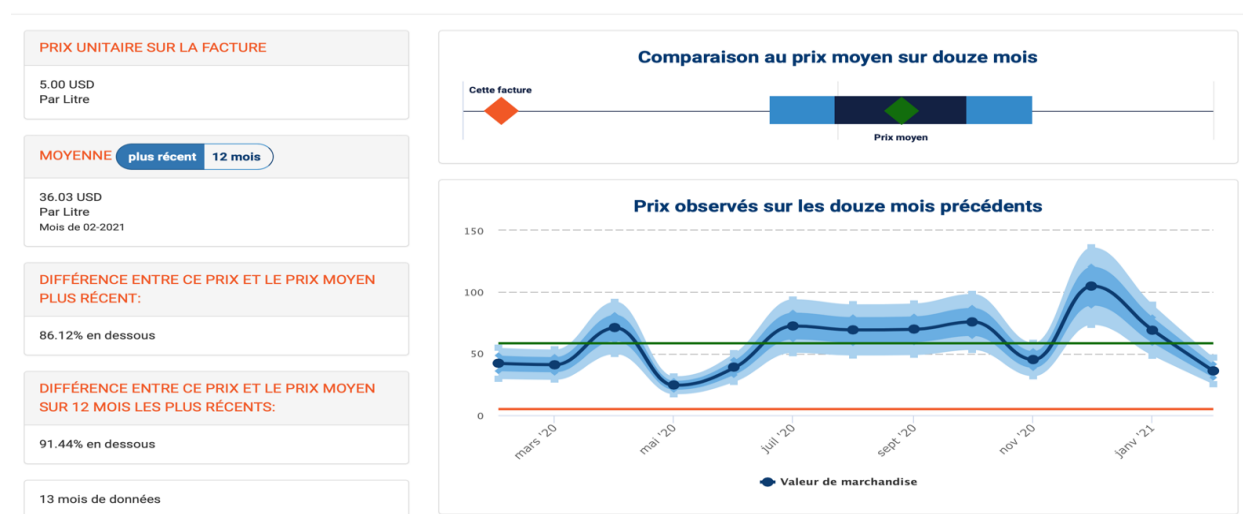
PRIX UNITAIRE SUR LA FACTURE

5.00 USD
Par Litre

MOYENNE plus récent 12 mois

36.03 USD
Par Litre
Mois de 02-2021

DIFFÉRENCE ENTRE CE PRIX ET LE PRIX MOYEN PLUS RÉCENT:

86.12% en dessous

DIFFÉRENCE ENTRE CE PRIX ET LE PRIX MOYEN SUR 12 MOIS LES PLUS RÉCENTS:

91.44% en dessous

13 mois de données

Comparaison au prix moyen sur douze mois

Cette facture

Prix moyen

Prix observés sur les douze mois précédents

150
100
50
0

mars '20
mai '20
juil '20
sept '20
nov '20
janv '21

Valeur de marchandise